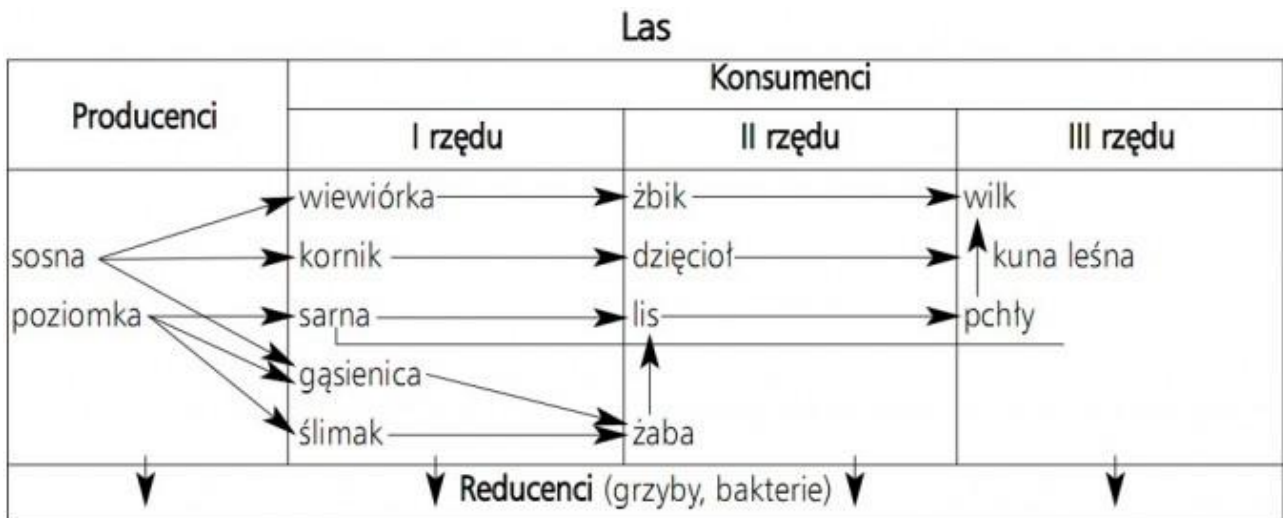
Las

| Producenci | Konsumenci I rzędu | Konsumenci II rzędu | Konsumenci III rzędu |
|---|---|---|---|
| | wiewiórka | żbik | wilk |
| sosna | kornik | dzięcioł | kuna leśna |
| poziomka | sarna | lis | pchły |
| | gąsienica | | |
| | ślimak | żaba | |

Reducenci (grzyby, bakterie)